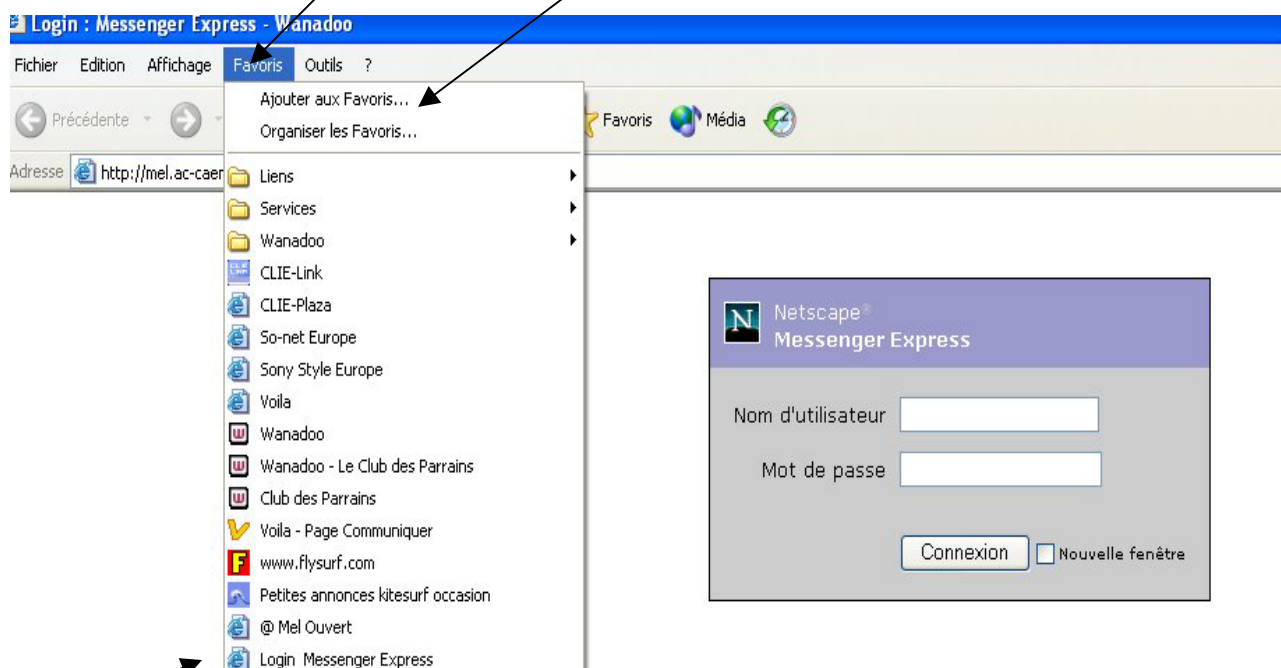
Login : Messenger Express - Wanadoo

Fichier Edition Affichage Favoris Outils ?

Précédente

Favoris Média

Adresse http://mel.ac-caen

Ajouter aux Favoris...
Organiser les Favoris...
Liens
Services
Wanadoo
CLIE-Link
CLIE-Plaza
So-net Europe
Sony Style Europe
Voila
Wanadoo
Wanadoo - Le Club des Parrains
Club des Parrains
Voila - Page Communiquer
www.flysurf.com
Petites annonces kitesurf occasion
@ Mel Ouvert
Login Messenger Express

Netscape®
Messenger Express

Nom d'utilisateur

Mot de passe

Connexion

Nouvelle fenêtre